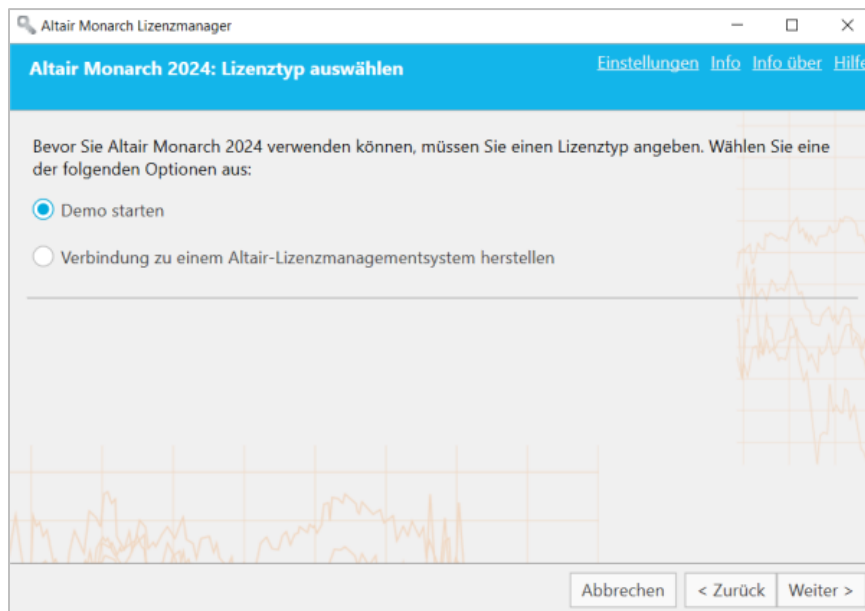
Altair Monarch Lizenzmanager

Altair Monarch 2024: Lizenztyp auswählen

Einstellungen Info Info über Hilfe

Bevor Sie Altair Monarch 2024 verwenden können, müssen Sie einen Lizenztyp angeben. Wählen Sie eine der folgenden Optionen aus:

Demo starten

Verbindung zu einem Altair-Lizenzmanagementsystem herstellen

Abbrechen < Zurück Weiter >